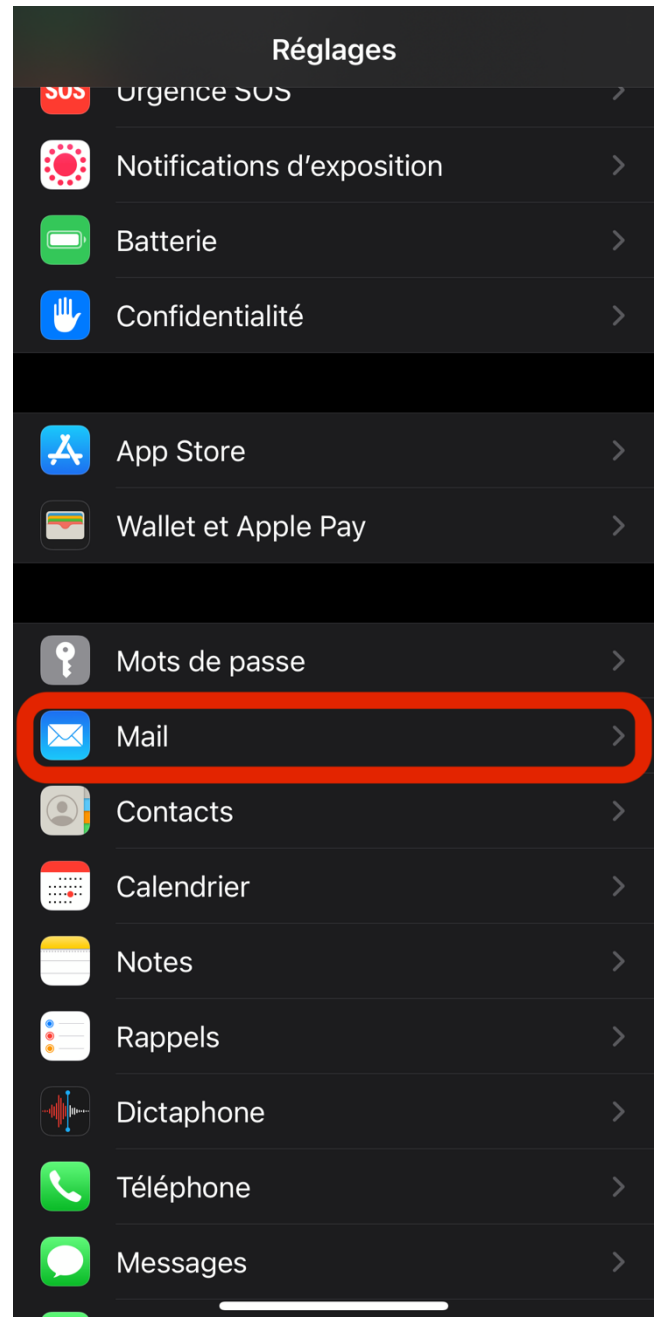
Réglages

SOS Urgence SOS

Notifications d’exposition

Batterie

Confidentialité

App Store

Wallet et Apple Pay

Mots de passe

Mail

Contacts

Calendrier

Notes

Rappels

Dictaphone

Téléphone

Messages